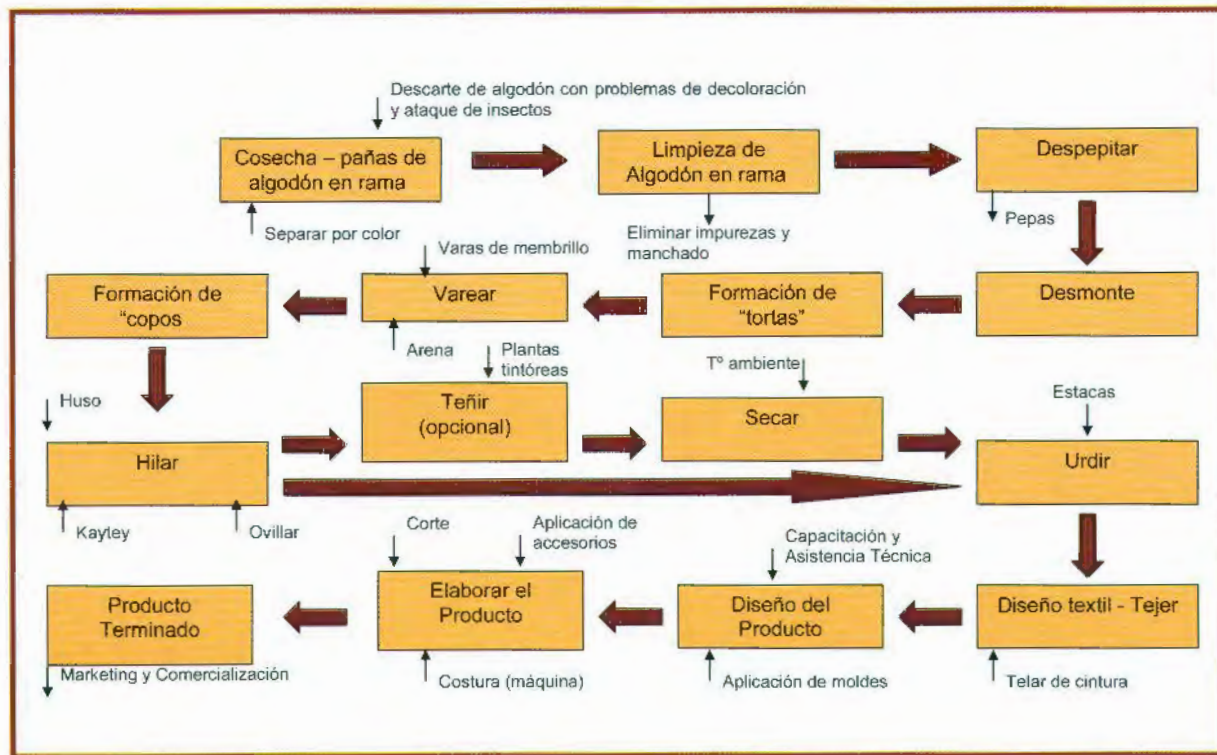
Descarte de algodón con problemas de decoloración y ataque de insectos

Cosecha – pañas de algodón en rama

Separar por color

Limpieza de Algodón en rama

Eliminar impurezas y manchado

Despepitar

Pepas

Varas de membrillo

Formación de "copos

Varear

Arena

Formación de "tortas"

Desmonte

Plantas tintóreas

Tº ambiente

Huso

Teñir (opcional)

Secar

Estacas

Hilar

Urdir

Kaytey

Ovillar

Corte

Aplicación de accesorios

Capacitación y Asistencia Técnica

Producto Terminado

Elaborar el Producto

Diseño del Producto

Diseño textil - Tejer

Marketing y Comercialización

Costura (máquina)

Aplicación de moldes

Telar de cintura